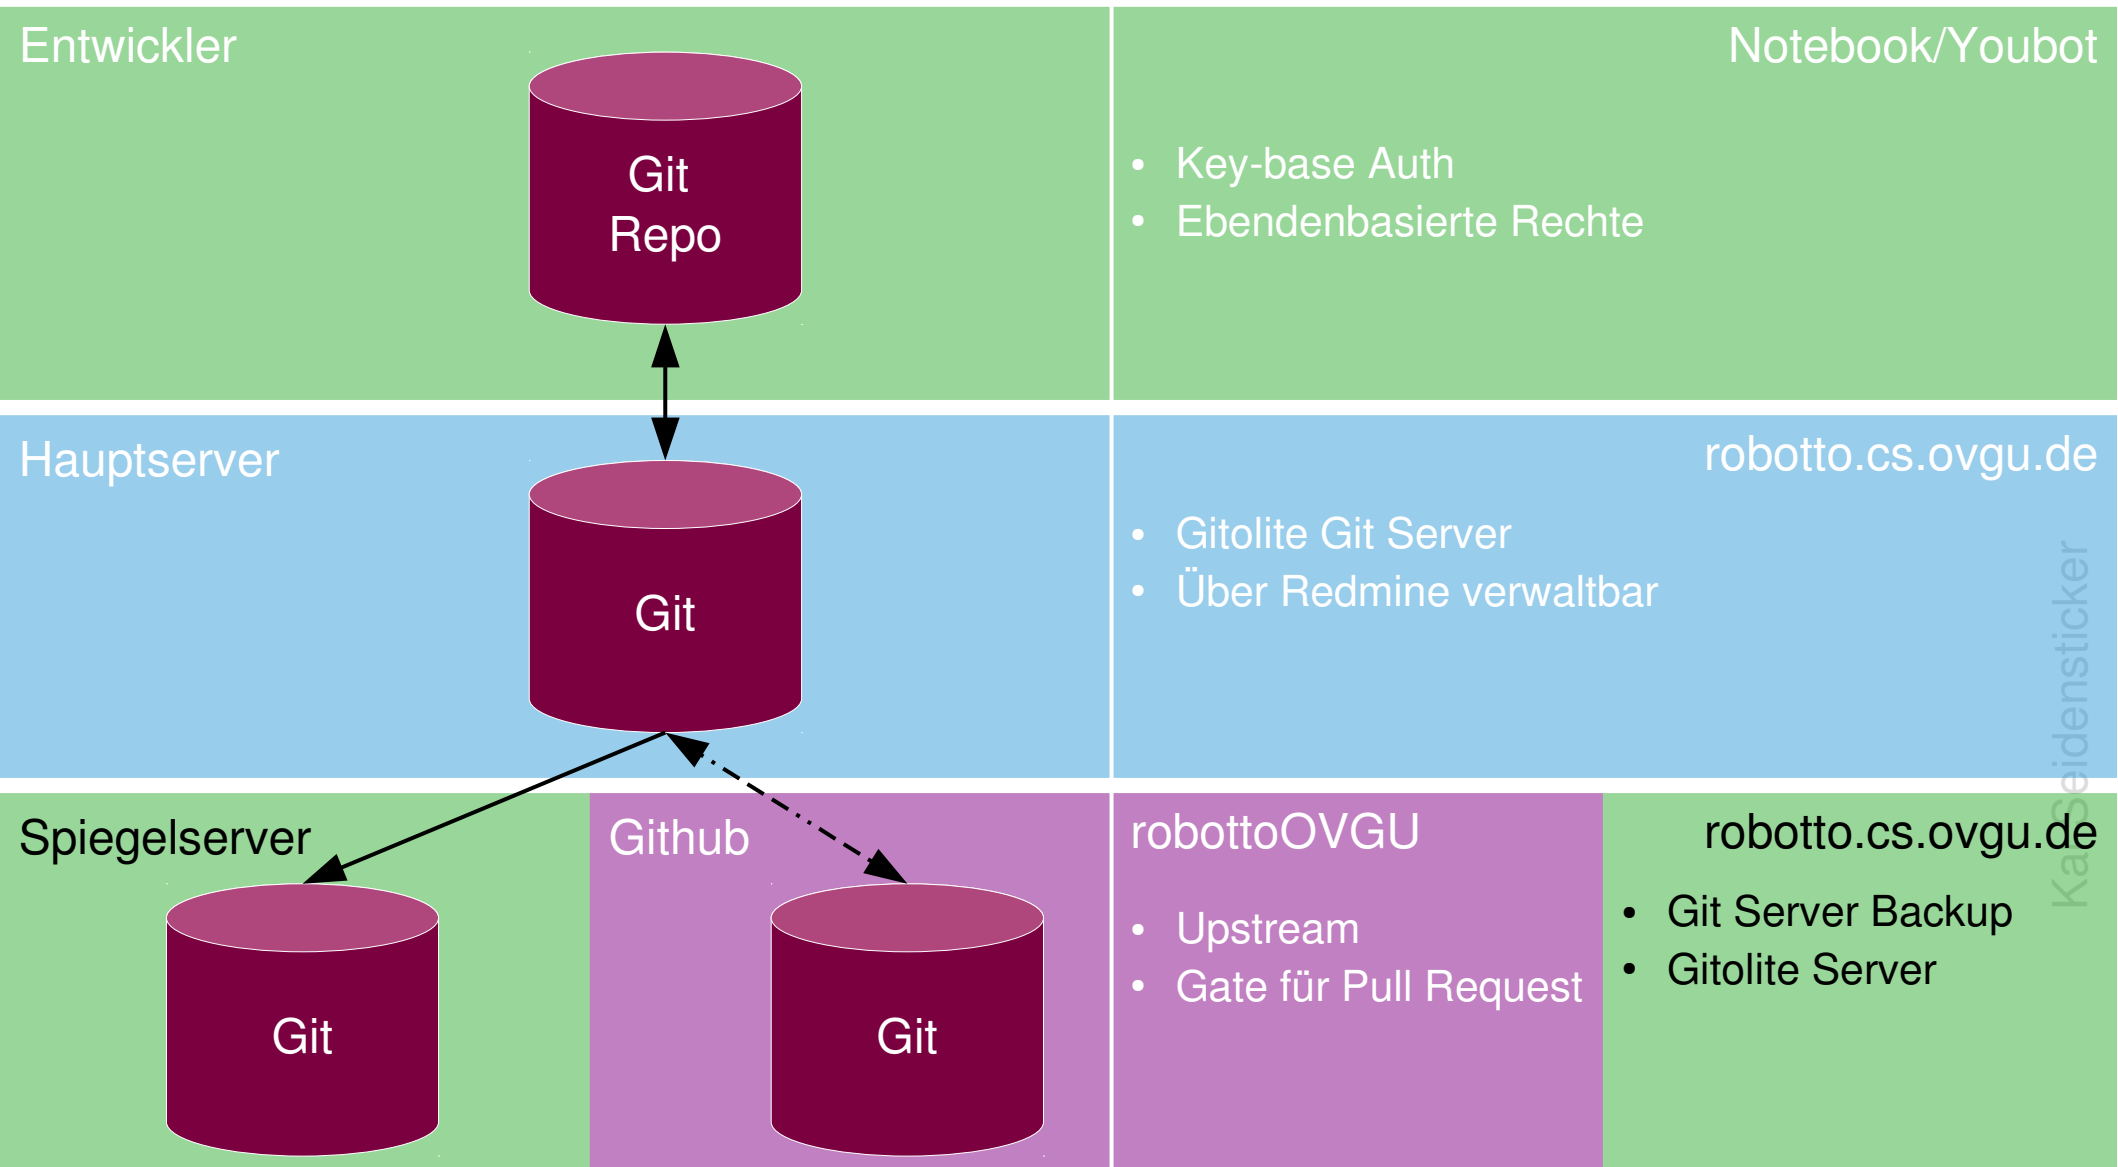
Entwickler

Git Repo

Notebook/Youbot

- Key-base Auth
- Ebendenbasierte Rechte

Hauptserver

Git

robotto.cs.ovgu.de

- Gitolite Git Server
- Über Redmine verwaltbar

Spiegelserver

Git

Github

Git

robottoOVGU

- Upstream
- Gate für Pull Request

robotto.cs.ovgu.de

- Git Server Backup
- Gitolite Server

Kai Seidensticker